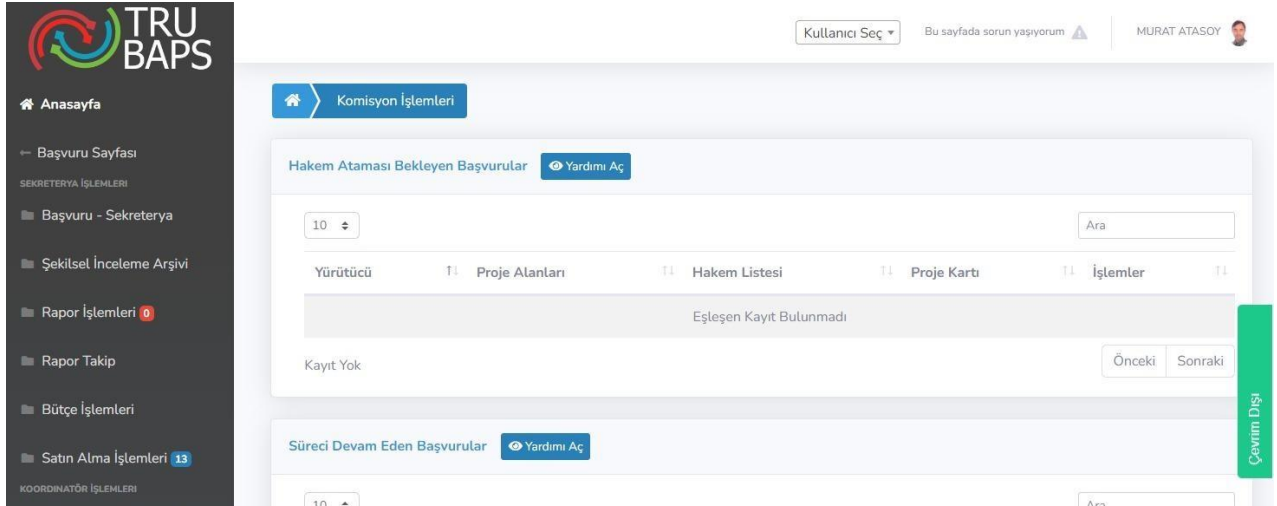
TRU BAPS

Kullanıcı Seç

Bu sayfada sorun yaşıyorum

MURAT ATASOY

Anasayfa

Başvuru Sayfası

SEKRETERYA İŞLEMLERİ

Başvuru - Sekreterya

Şekilsel İnceleme Arşivi

Rapor İşlemleri 0

Rapor Takip

Bütçe İşlemleri

Satın Alma İşlemleri 13

KOORDİNATÖR İŞLEMLERİ

Komisyon İşlemleri

Hakem Ataması Bekleyen Başvurular

Yardımı Aç

10

Ara

| Yürütücü | Proje Alanları | Hakem Listesi | Proje Kartı | İşlemler |
|---|---|---|---|---|
| Eşleşen Kayıt Bulunmadı | | | | |

Kayıt Yok

Önceki Sonraki

Süreci Devam Eden Başvurular

Yardımı Aç

10

Ara

Çevrim Dışı